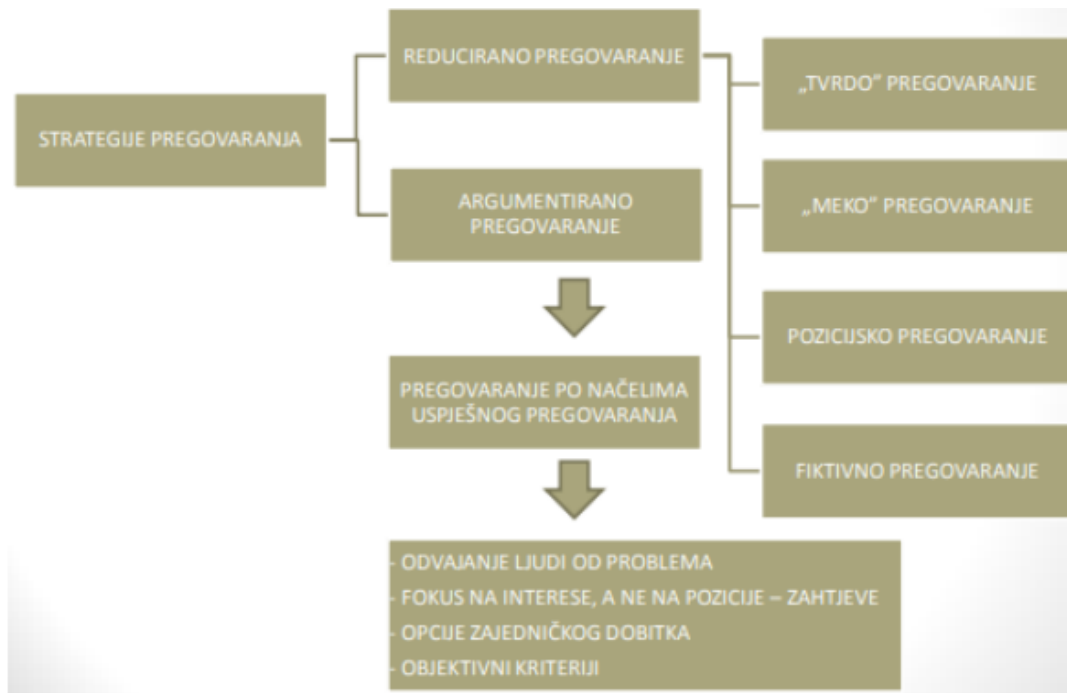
STRATEGIJE PREGOVARANJA

REDUCIRANO PREGOVARANJE

ARGUMENTIRANO PREGOVARANJE

„TVRDO" PREGOVARANJE

„MEKO" PREGOVARANJE

POZICIJSKO PREGOVARANJE

FIKTIVNO PREGOVARANJE

PREGOVARANJE PO NAČELIMA USPJEŠNOG PREGOVARANJA

- ODVAJANJE LJUDI OD PROBLEMA
- FOKUS NA INTERESE, A NE NA POZICIJE – ZAHTJEVE
- OPCIJE ZAJEDNIČKOG DOBITKA
- OBJEKTIVNI KRITERIJI